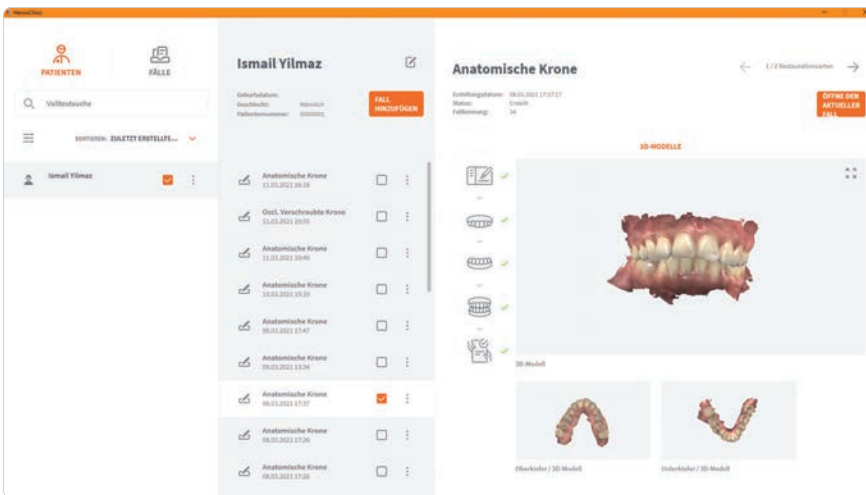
MeisterCheck

PATIENTEN

FÄLLE

Volltextsuche

SORTIEREN: ZULETZT ERSTELLTE...

Ismail Yilmaz

Ismail Yilmaz

Geburtsdatum:
Geschlecht: Männlich
Patientennummer: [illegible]

FALL HINZUFÜGEN

Anatomische Krone
11.03.2021 16:18

Okkl. Verschraubte Krone
11.03.2021 10:55

Anatomische Krone
11.03.2021 10:40

Anatomische Krone
10.03.2021 15:30

Anatomische Krone
09.03.2021 17:47

Anatomische Krone
09.03.2021 13:34

Anatomische Krone
08.03.2021 17:37

Anatomische Krone
08.03.2021 17:26

Anatomische Krone
08.03.2021 17:26

Anatomische Krone

1 / 2 Restaurationsarten

Erstellungsdatum: 08.03.2021 17:37:17
Status: Erstellt
Fallnummer: 34

ÖFFNE DEN AKTUELLEN FALL

3D-MODELLE

3D-Modell

Oberkiefer / 3D-Modell

Unterkiefer / 3D-Modell